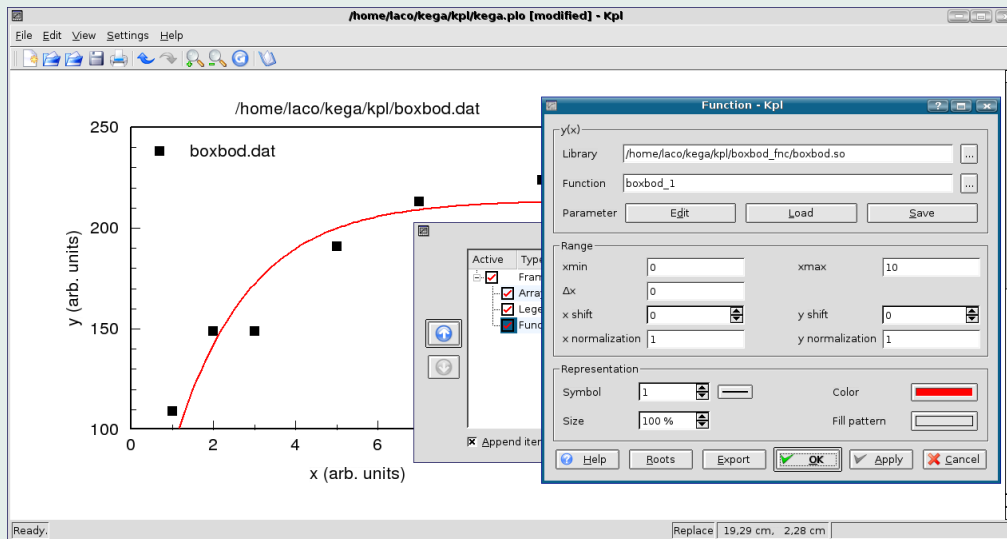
/home/laco/kega/kpl/kega.plo [modified] - Kpl

File Edit View Settings Help

/home/laco/kega/kpl/boxbod.dat

boxbod.dat

250

200

150

100

0 2 4 6

y (arb. units)

x (arb. units)

Active Type

Fram

Array

Lege

Func

Append ite

Function - Kpl

y(x)

Library /home/laco/kega/kpl/boxbod_fnc/boxbod.so ...

Function boxbod_1 ...

Parameter Edit Load Save

Range

xmin 0 xmax 10

Δx 0

x shift 0 y shift 0

x normalization 1 y normalization 1

Representation

Symbol 1 Color

Size 100 % Fill pattern

Help Roots Export OK Apply Cancel

Ready. Replace 19,29 cm, 2,28 cm